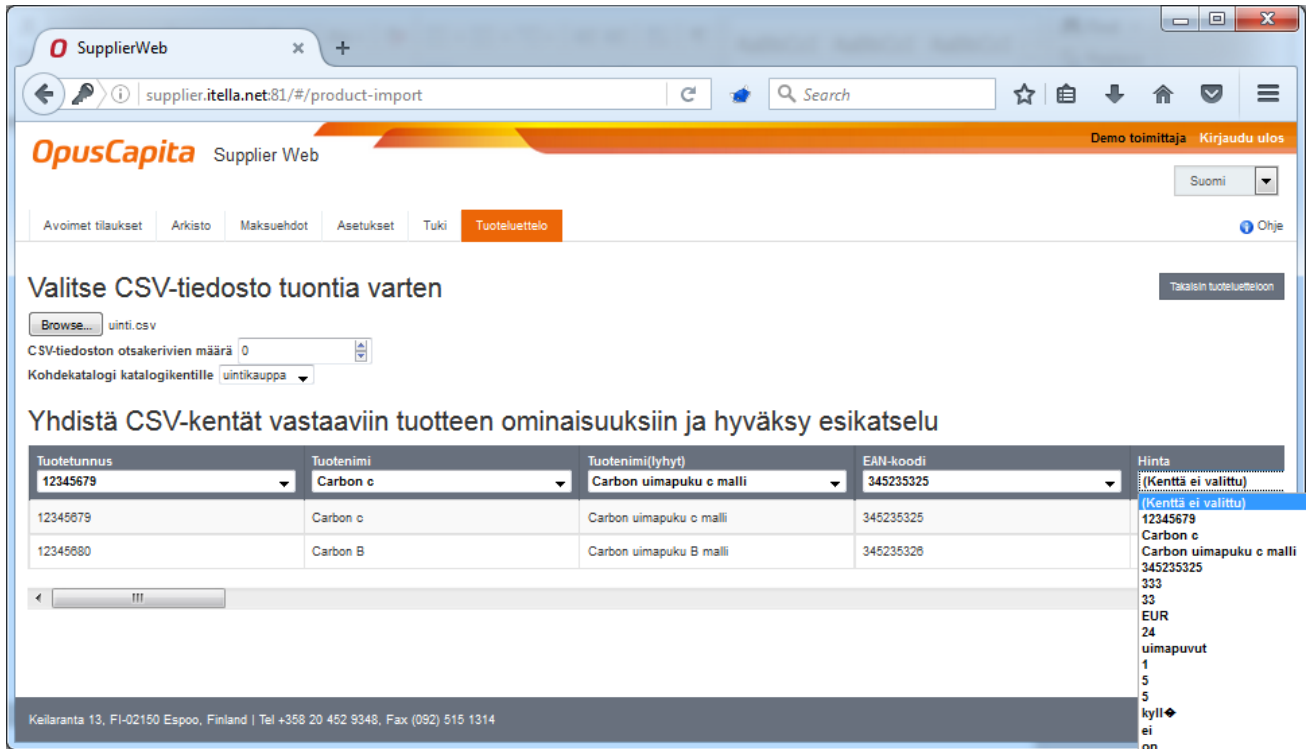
SupplierWeb ×
+
supplier.itella.net:81/#/product-import
Search

OpusCapita Supplier Web
Demo toimittaja Kirjaudu ulos
Suomi

Avoimet tilaukset | Arkisto | Maksuehdot | Asetukset | Tuki | Tuoteluettelo
Ohje

Valitse CSV-tiedosto tuontia varten
Takaisin tuoteluetteloon
Browse... uinti.csv
CSV-tiedoston otsakerivien määrä 0
Kohdekatalogi katalogikentille uintikauppa

Yhdistä CSV-kentät vastaaviin tuotteen ominaisuuksiin ja hyväksy esikatselu

| Tuotetunnus | Tuotenimi | Tuotenimi(lyhyt) | EAN-koodi | Hinta |
|---|---|---|---|---|
| 12345679 | Carbon c | Carbon uimapuku c malli | 345235325 | (Kenttä ei valittu) |
| 12345679 | Carbon c | Carbon uimapuku c malli | 345235325 | |
| 12345680 | Carbon B | Carbon uimapuku B malli | 345235326 | |

(Kenttä ei valittu)
12345679
Carbon c
Carbon uimapuku c malli
345235325
333
33
EUR
24
uimapuvut
1
5
5
kyll�
ei
on

Keilaranta 13, FI-02150 Espoo, Finland | Tel +358 20 452 9348, Fax (092) 515 1314